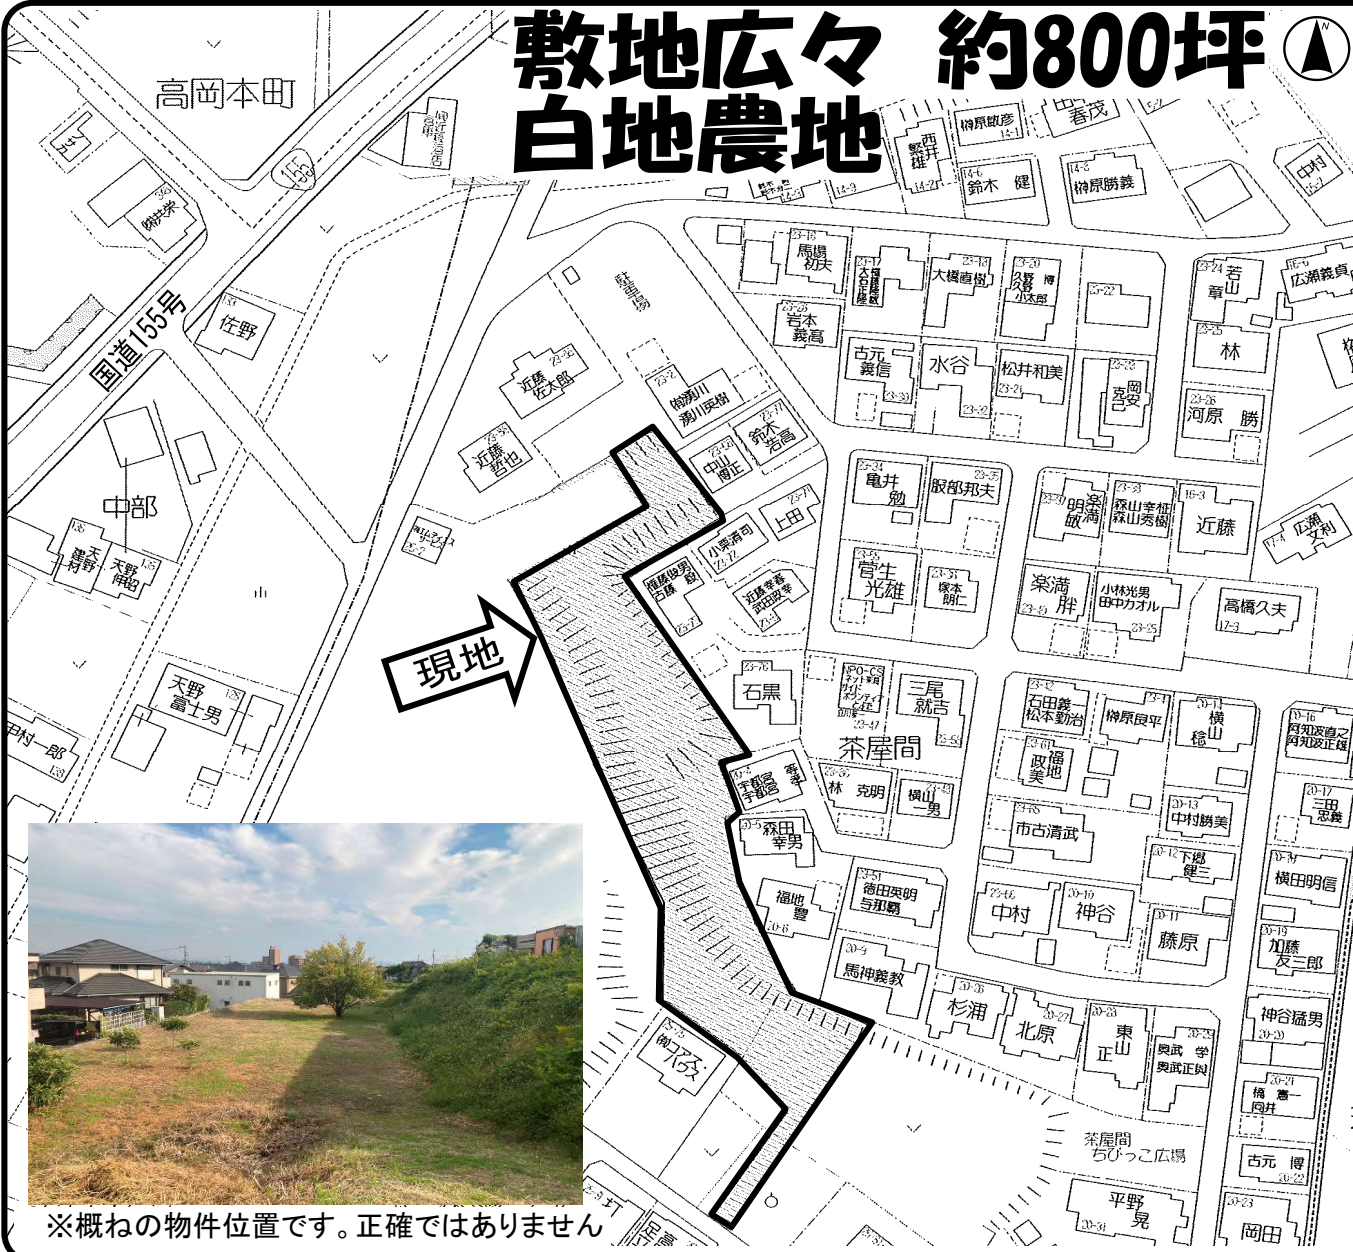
敷地広々 約800坪
白地農地

N

高岡本町

国道155号

佐野

中部

天野 富士男

現地

茶屋間

茶屋間 ちびっこ広場

駐車場

近藤 佐太郎

近藤 哲也

馬場 初夫

大橋直樹

岩本 義高

古元 義信

水谷

松井和美

岡安

河原 勝

林

若山 章

広瀬義貞

亀井 勉

服部邦夫

明楽 敏満

森山幸枝 森山秀樹

近藤

広瀬 文利

菅生 光雄

楽満 胖

小林光男 田中カオル

高橋久夫

上田

鈴木 浩高

石黒

三尾 就吉

石田義一 松本勤治

榊原良平

横山 稔

林 克明

横山一男

福地 昇美

市古清武

中村勝美

下悠 健三

横田明信

森田 幸男

徳田英明 与那覇

中村

神谷

藤原

加藤 友三郎

福地 豊

馬伸義教

杉浦

北原

東山 正

奥武 学 奥武正與

神谷猛男

橋 憲一 岡井

古元 博

平野 晃

岡田

榊原敏彦

春茂

鈴木 健

榊原勝義

中村

勝井栄

天野 伸昭

天野 津村

中村一郎

※概ねの物件位置です。正確ではありません